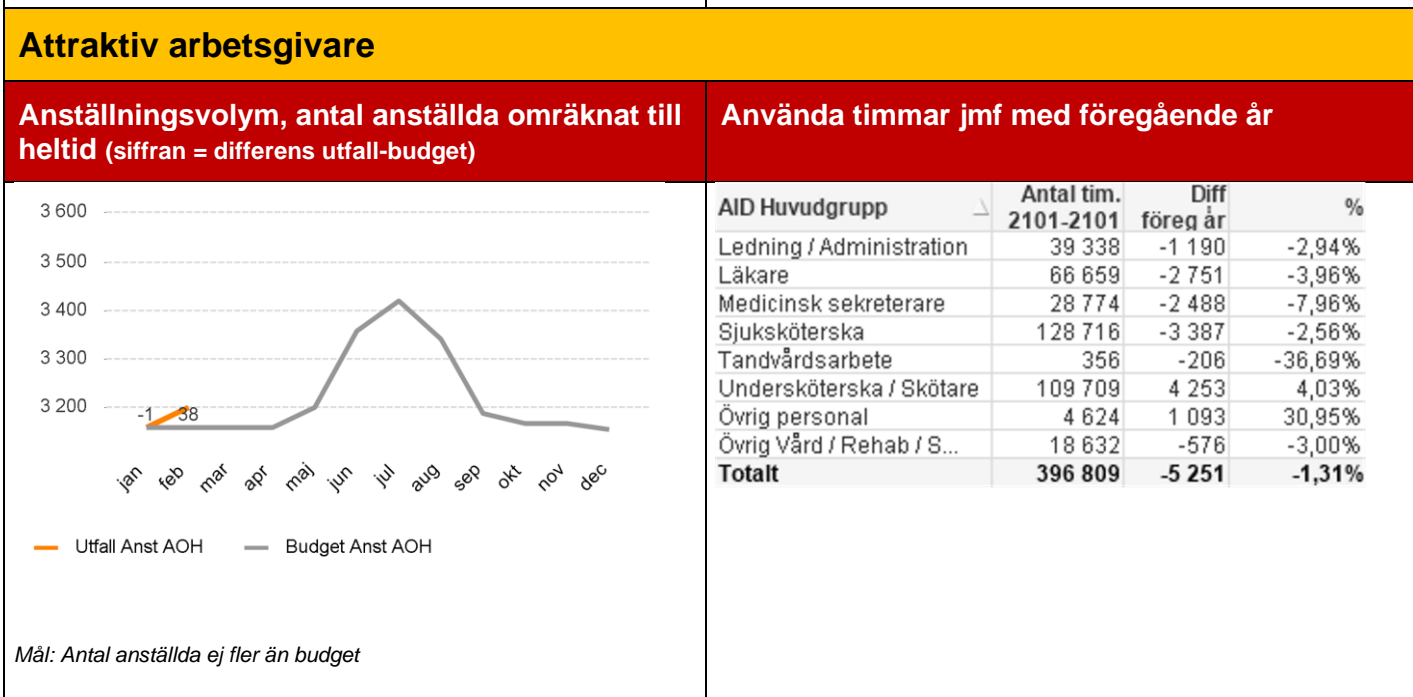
Attraktiv arbetsgivare

Anställningsvolym, antal anställda omräknat till heltid (siffran = differens utfall-budget)

3 600
3 500
3 400
3 300
3 200
-1
38
jan feb mar apr maj jun jul aug sep okt nov dec

Utfall Anst AOH
Budget Anst AOH

Mål: Antal anställda ej fler än budget

Använda timmar jmf med föregående år

| AID Huvudgrupp | Antal tim. 2101-2101 | Diff föreg år | % |
|---|---|---|---|
| Ledning / Administration | 39 338 | -1 190 | -2,94% |
| Läkare | 66 659 | -2 751 | -3,96% |
| Medicinsk sekreterare | 28 774 | -2 488 | -7,96% |
| Sjuksköterska | 128 716 | -3 387 | -2,56% |
| Tandvårdsarbete | 356 | -206 | -36,69% |
| Undersköterska / Skötare | 109 709 | 4 253 | 4,03% |
| Övrig personal | 4 624 | 1 093 | 30,95% |
| Övrig Vård / Rehab / S... | 18 632 | -576 | -3,00% |
| Totalt | 396 809 | -5 251 | -1,31% |